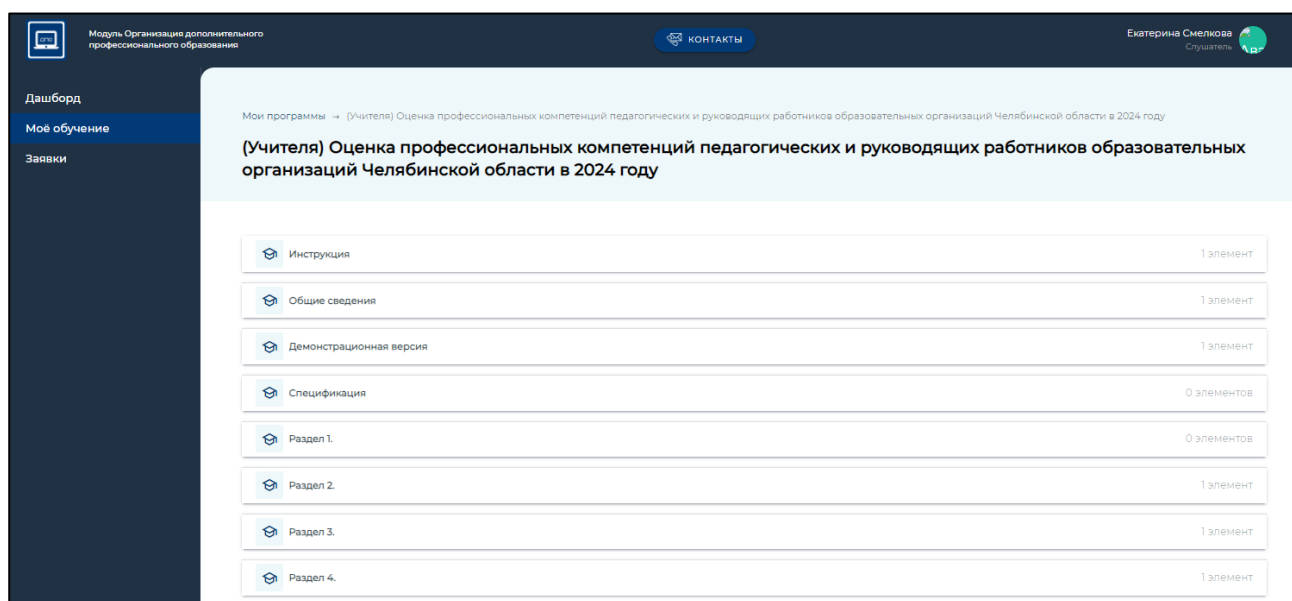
Модуль Организация дополнительного профессионального образования

КОНТАКТЫ

Екатерина Смелкова
Слушатель

Дашборд
Моё обучение
Заявки

Мои программы → (Учителя) Оценка профессиональных компетенций педагогических и руководящих работников образовательных организаций Челябинской области в 2024 году

(Учителя) Оценка профессиональных компетенций педагогических и руководящих работников образовательных организаций Челябинской области в 2024 году

Инструкция
1 элемент

Общие сведения
1 элемент

Демонстрационная версия
1 элемент

Спецификация
0 элементов

Раздел 1.
0 элементов

Раздел 2.
1 элемент

Раздел 3.
1 элемент

Раздел 4.
1 элемент